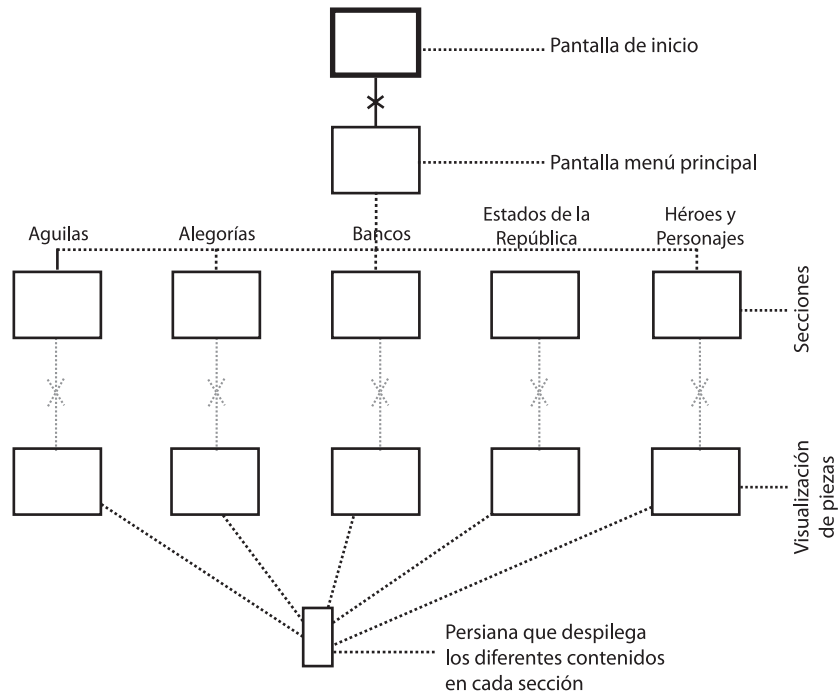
Pantalla de inicio

Pantalla menú principal

Aguilas

Alegorías

Bancos

Estados de la República

Héroes y Personajes

Secciones

Visualización de piezas

Persiana que despilega los diferentes contenidos en cada sección